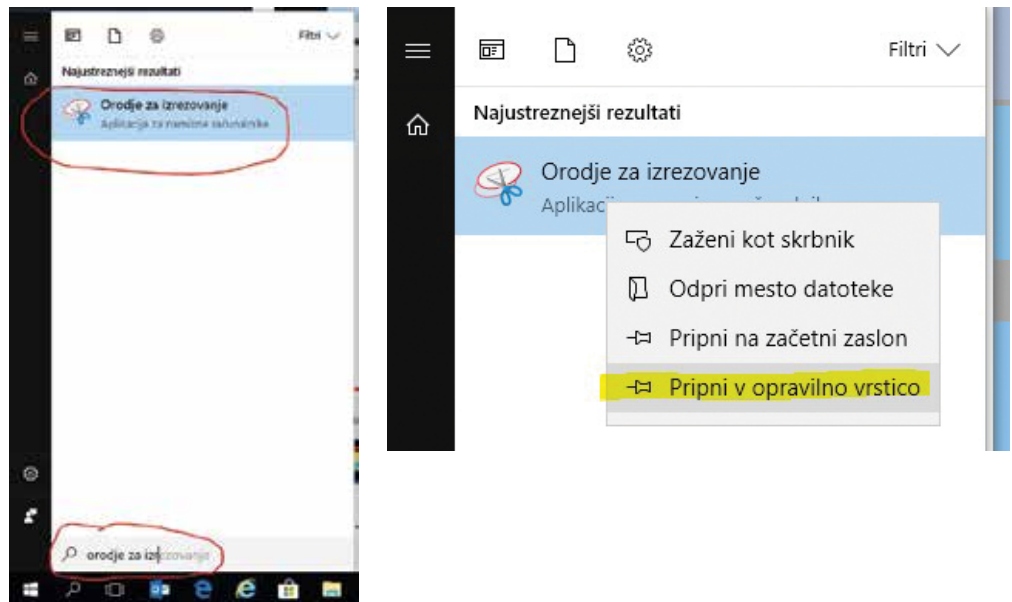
Filtri

Najustreznejši rezultati

Orodje za izrezovanje

Aplikacija za namizne računalnike

orodje za izrezovanje

Filtri

Najustreznejši rezultati

Orodje za izrezovanje

Aplikaci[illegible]

Zaženi kot skrbnik

Odpri mesto datoteke

Pripni na začetni zaslon

Pripni v opravilno vrstico